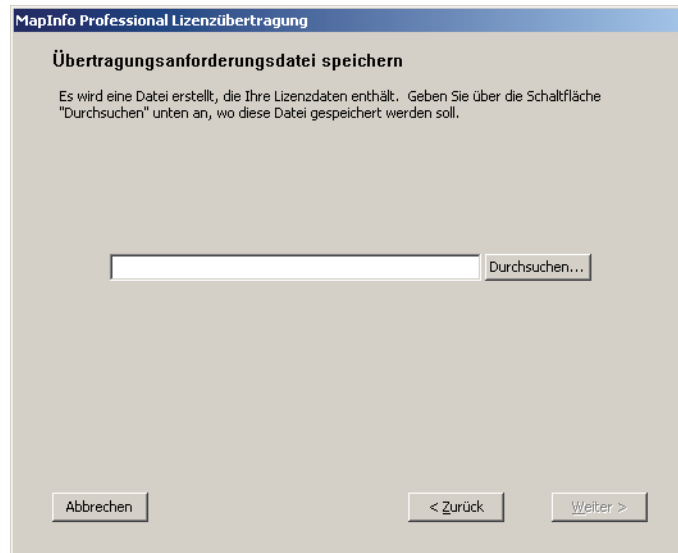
MapInfo Professional Lizenzübertragung

Übertragungsanforderungsdatei speichern

Es wird eine Datei erstellt, die Ihre Lizenzdaten enthält. Geben Sie über die Schaltfläche "Durchsuchen" unten an, wo diese Datei gespeichert werden soll.

Durchsuchen...

Abbrechen

< Zurück

Weiter >